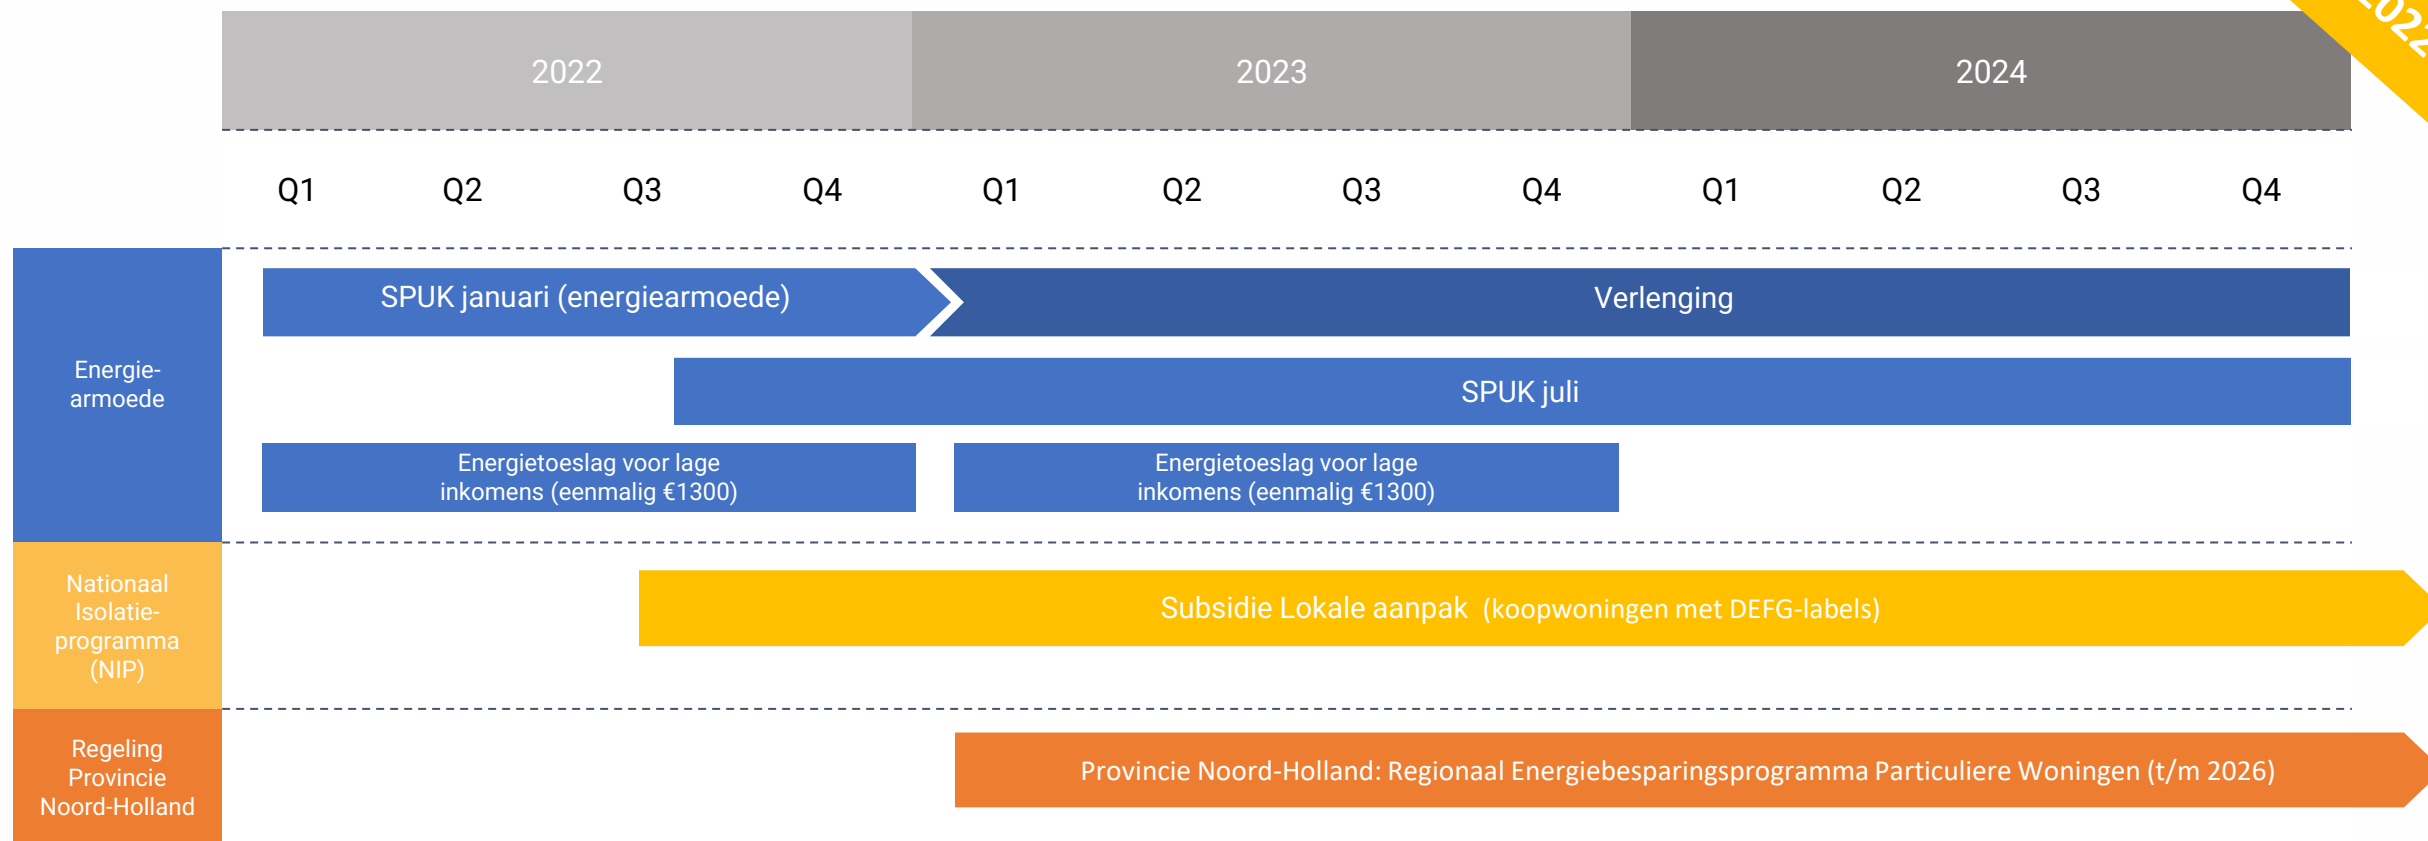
2022 2023 2024

Q1 Q2 Q3 Q4 Q1 Q2 Q3 Q4 Q1 Q2 Q3 Q4

Energiearmoede

SPUK januari (energiearmoede)

Verlenging

SPUK juli

Energietoeslag voor lage inkomens (eenmalig €1300)

Energietoeslag voor lage inkomens (eenmalig €1300)

Nationaal Isolatieprogramma (NIP)

Subsidie Lokale aanpak (koopwoningen met DEFG-labels)

Regeling Provincie Noord-Holland

Provincie Noord-Holland: Regionaal Energiebesparingsprogramma Particuliere Woningen (t/m 2026)

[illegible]